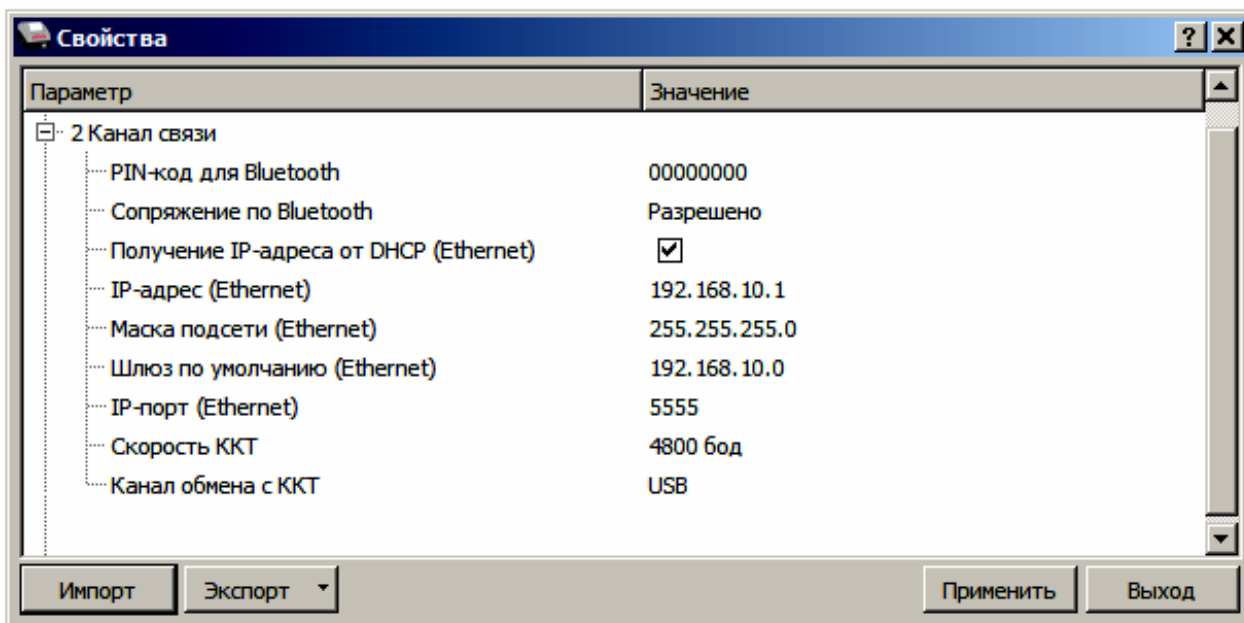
Свойства

? X

| Параметр | Значение |
|---|---|
| 2 Канал связи | |
| PIN-код для Bluetooth | 00000000 |
| Сопряжение по Bluetooth | Разрешено |
| Получение IP-адреса от DHCP (Ethernet) | ☑ |
| IP-адрес (Ethernet) | 192.168.10.1 |
| Маска подсети (Ethernet) | 255.255.255.0 |
| Шлюз по умолчанию (Ethernet) | 192.168.10.0 |
| IP-порт (Ethernet) | 5555 |
| Скорость ККТ | 4800 бод |
| Канал обмена с ККТ | USB |

Импорт Экспорт Применить Выход